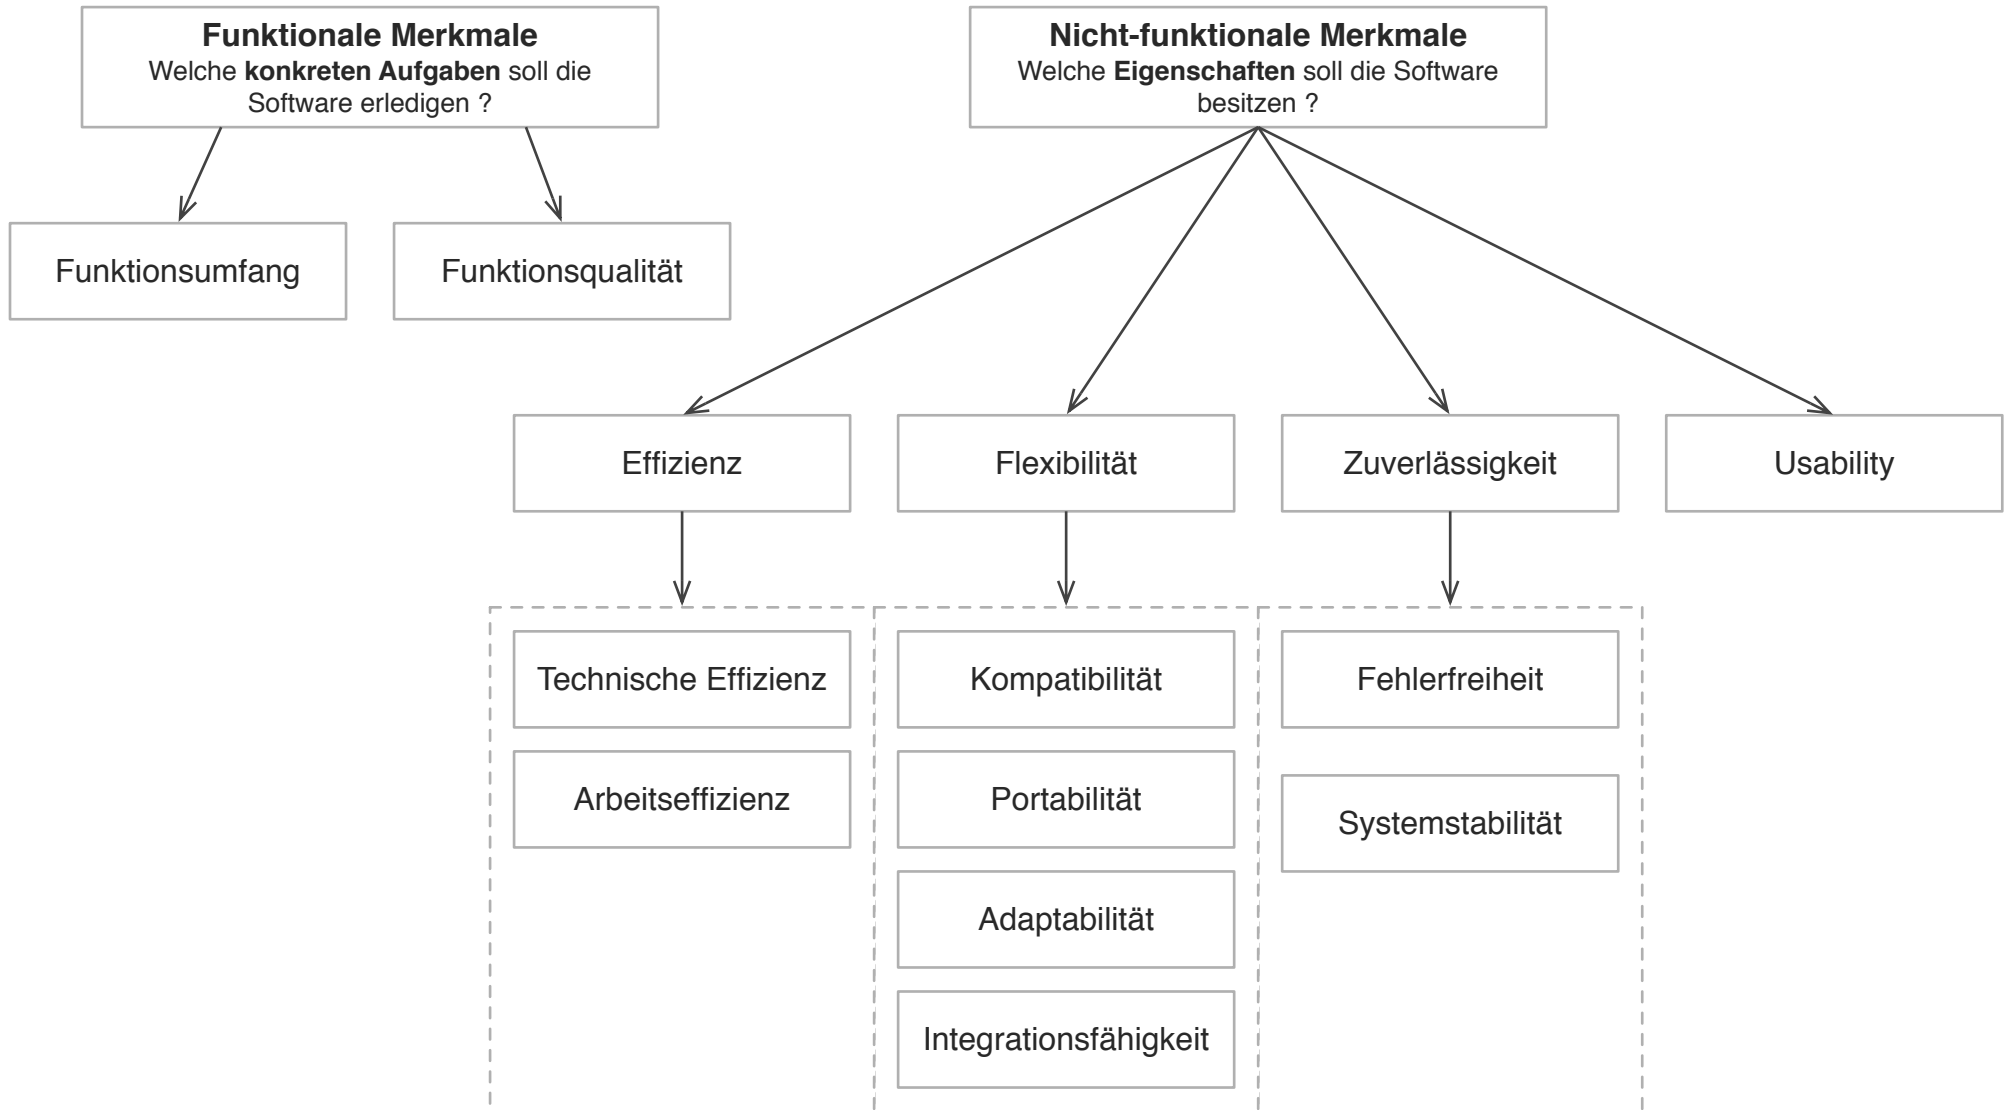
Funktionale Merkmale
Welche konkreten Aufgaben soll die Software erledigen ?

Nicht-funktionale Merkmale
Welche Eigenschaften soll die Software besitzen ?

Funktionsumfang

Funktionsqualität

Effizienz

Flexibilität

Zuverlässigkeit

Usability

Technische Effizienz

Arbeitseffizienz

Kompatibilität

Portabilität

Adaptabilität

Integrationsfähigkeit

Fehlerfreiheit

Systemstabilität